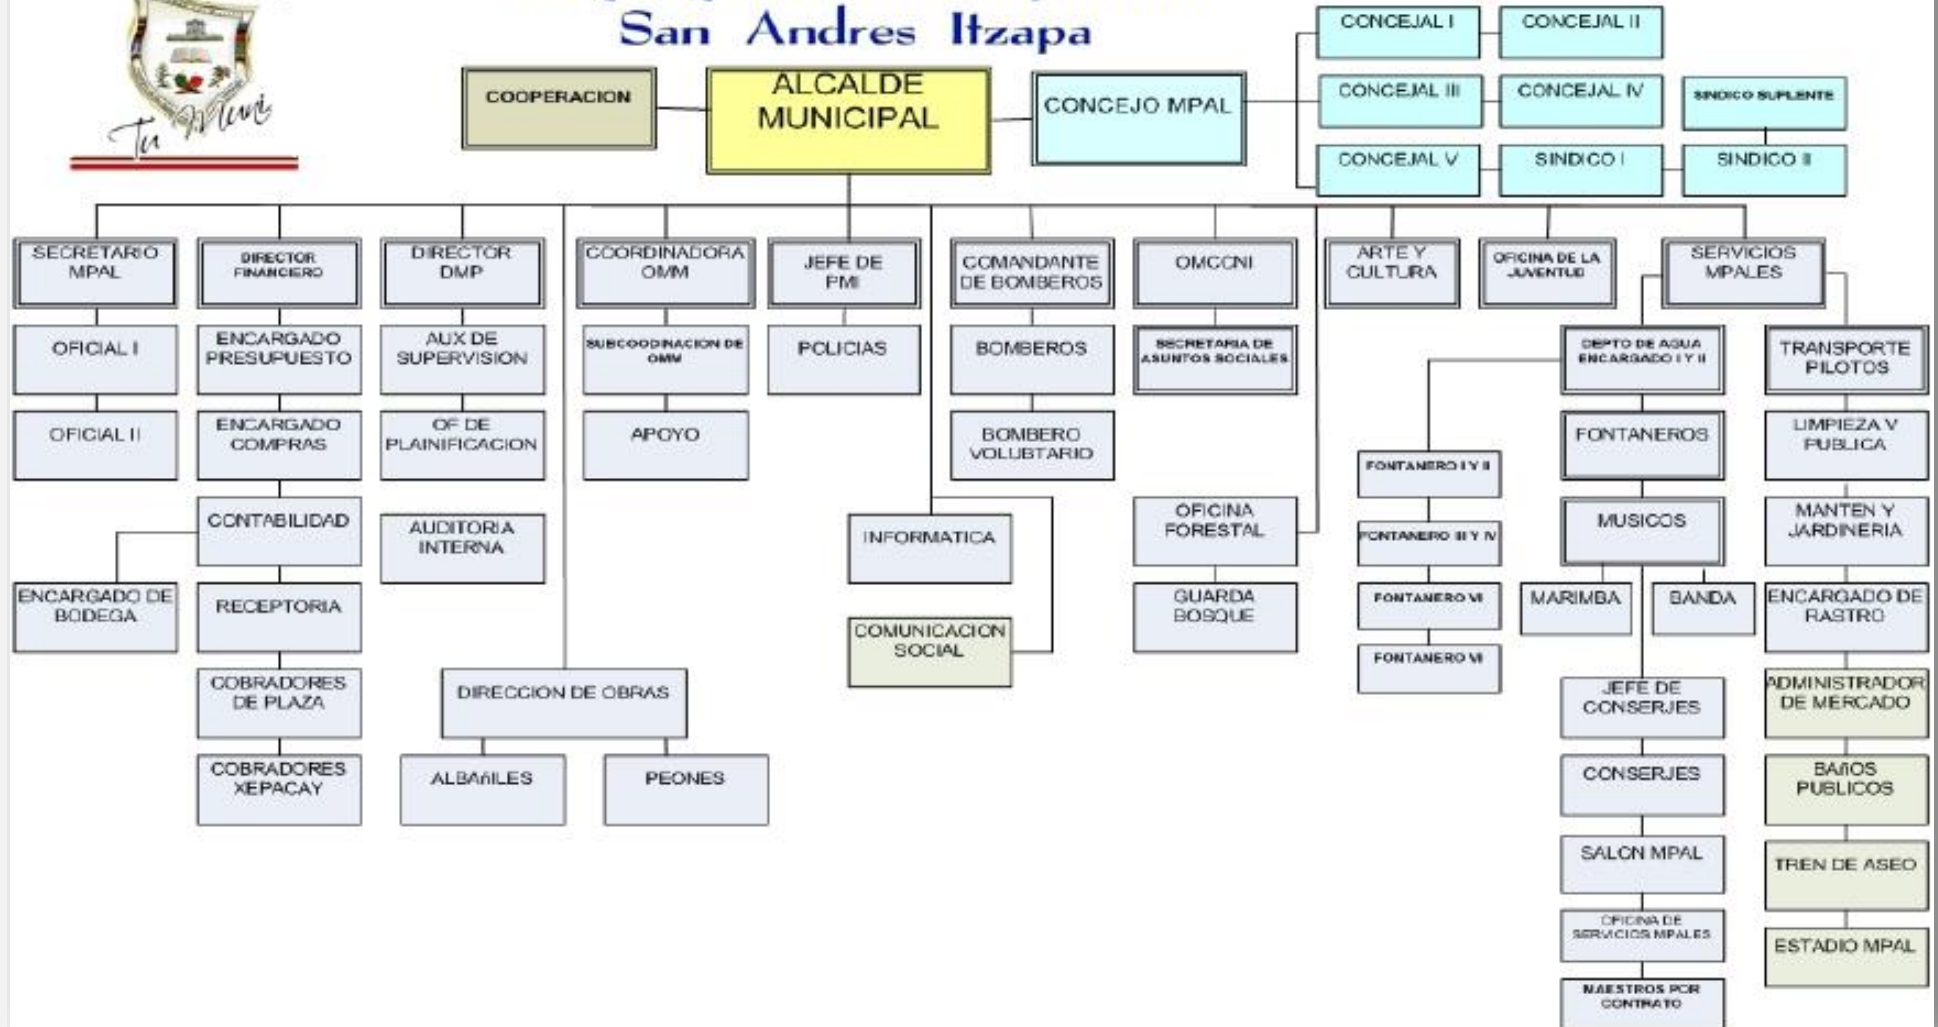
Tu Muni

San Andres Itzapa

COOPERACION

ALCALDE MUNICIPAL

CONCEJO MPAL

CONCEJAL I
CONCEJAL II
CONCEJAL III
CONCEJAL IV
SINDICO SUPLENTE
CONCEJAL V
SINDICO I
SINDICO II

SECRETARIO MPAL
OFICIAL I
OFICIAL II
ENCARGADO DE BODEGA

DIRECTOR FINANCIERO
ENCARGADO PRESUPUESTO
ENCARGADO COMPRAS
CONTABILIDAD
RECEPTORIA
COBRADORES DE PLAZA
COBRADORES XEPACAY

DIRECTOR DMP
AUX DE SUPERVISION
OF DE PLAINIFICACION
AUDITORIA INTERNA

COORDINADORA OMM
SUBCOODINACION DE OMM
APOYO

DIRECCION DE OBRAS
ALBAñILES
PEONES

JEFE DE PMI
POLICIAS

INFORMATICA
COMUNICACION SOCIAL

COMANDANTE DE BOMBEROS
BOMBEROS
BOMBERO VOLUBTARIO

OMCCNI
SECRETARIA DE ASUNTOS SOCIALES
OFICINA FORESTAL
GUARDA BOSQUE

ARTE Y CULTURA

OFICINA DE LA JUVENTUD

SERVICIOS MPALES
DEPTO DE AGUA ENCARGADO I Y II
FONTANERO I Y II
FONTANERO III Y IV
FONTANERO VI
FONTANERO VI
FONTANEROS
MUSICOS
MARIMBA
BANDA
JEFE DE CONSERJES
CONSERJES
SALON MPAL
OFICINA DE SERVICIOS MPALES
MAESTROS POR CONTRATO

TRANSPORTE PILOTOS
LIMPIEZA V PUBLICA
MANTEN Y JARDINERIA
ENCARGADO DE RASTRO
ADMINISTRADOR DE MERCADO
BAñOS PUBLICOS
TREN DE ASEO
ESTADIO MPAL